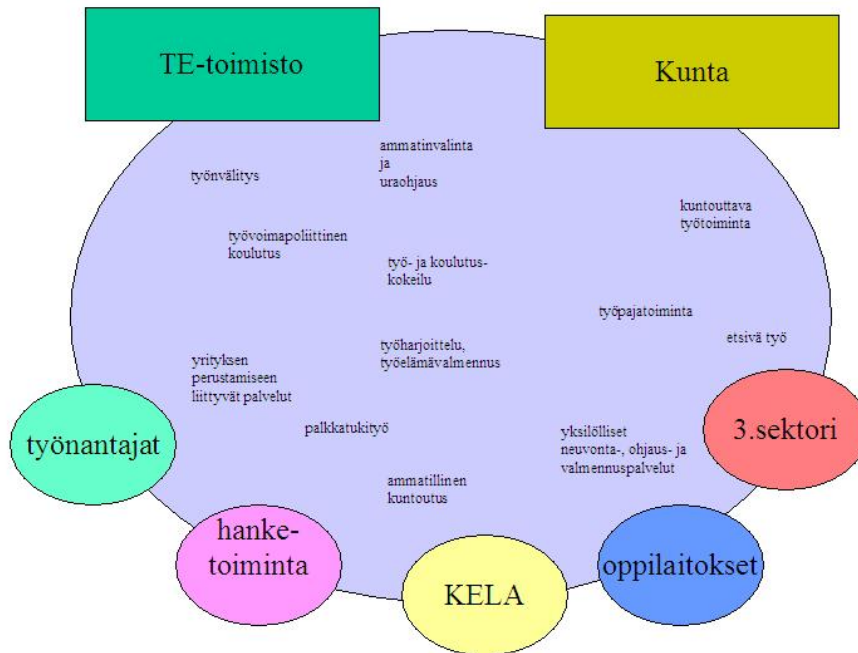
TE-toimisto

Kunta

ammatinvalinta ja uraohjaus

työnvälitys

kuntouttava työtoiminta

työvoimapoliittinen koulutus

työ- ja koulutuskokeilu

työpajatoiminta

etsivä työ

työharjoittelu, työelämävalmennus

yrityksen perustamiseen liittyvät palvelut

palkkatukityö

yksilölliset neuvonta-, ohjaus- ja valmennuspalvelut

ammatillinen kuntoutus

työnantajat

3.sektori

hanketoiminta

KELA

oppilaitokset